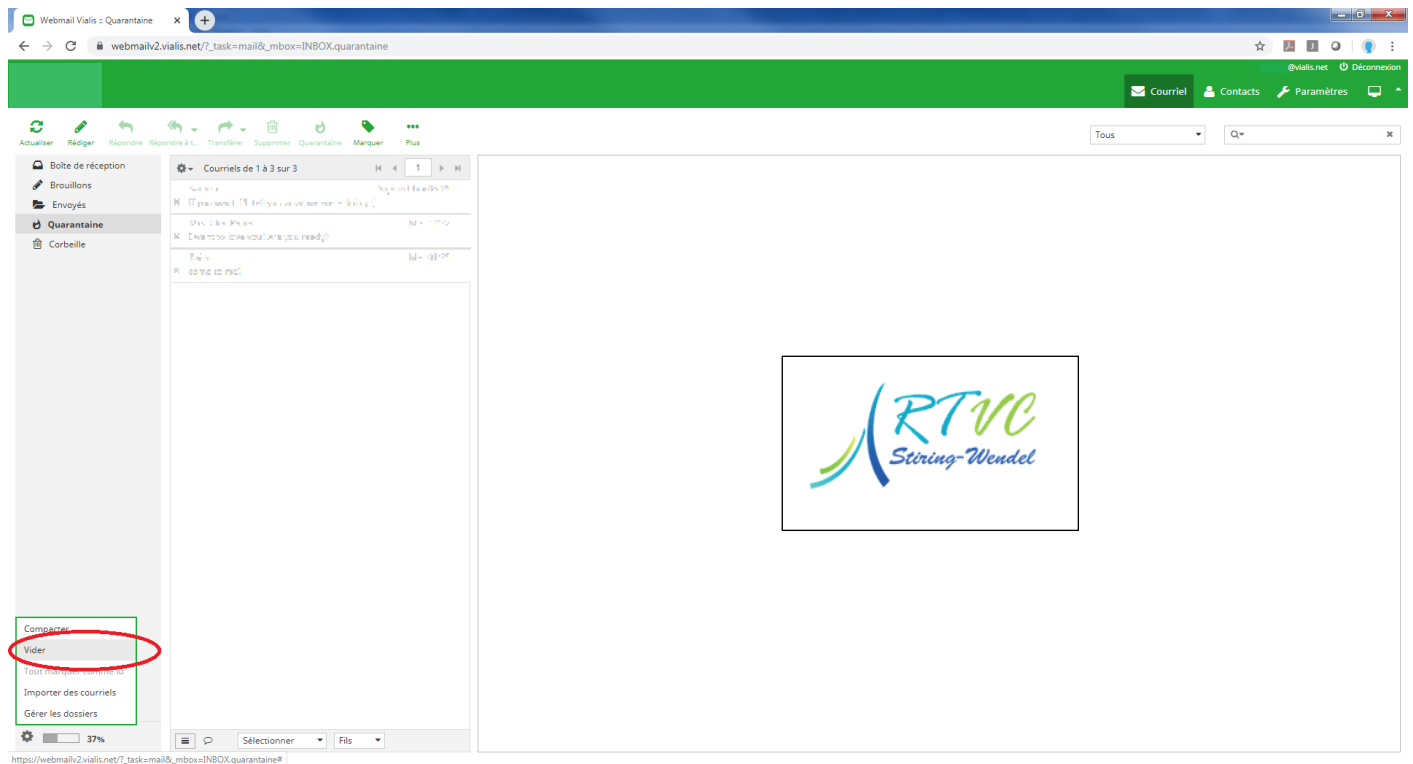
Webmail Vialis :: Quarantaine

webmailv2.vialis.net/?_task=mail&_mbox=INBOX.quarantaine

@vialis.net Déconnexion

Courriel Contacts Paramètres

Actualiser Rédiger Répondre Répondre à t... Transférer Supprimer Quarantaine Marquer Plus

Tous

Boîte de réception
Brouillons
Envoyés
Quarantaine
Corbeille

Courriels de 1 à 3 sur 3

1

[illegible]
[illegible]
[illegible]
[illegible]
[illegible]
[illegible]

RTVC
Stiring-Wendel

Compacter
Vider
Tout marquer comme lu
Importer des courriels
Gérer les dossiers

37%

Sélectionner
Fils

https://webmailv2.vialis.net/?_task=mail&_mbox=INBOX.quarantaine#